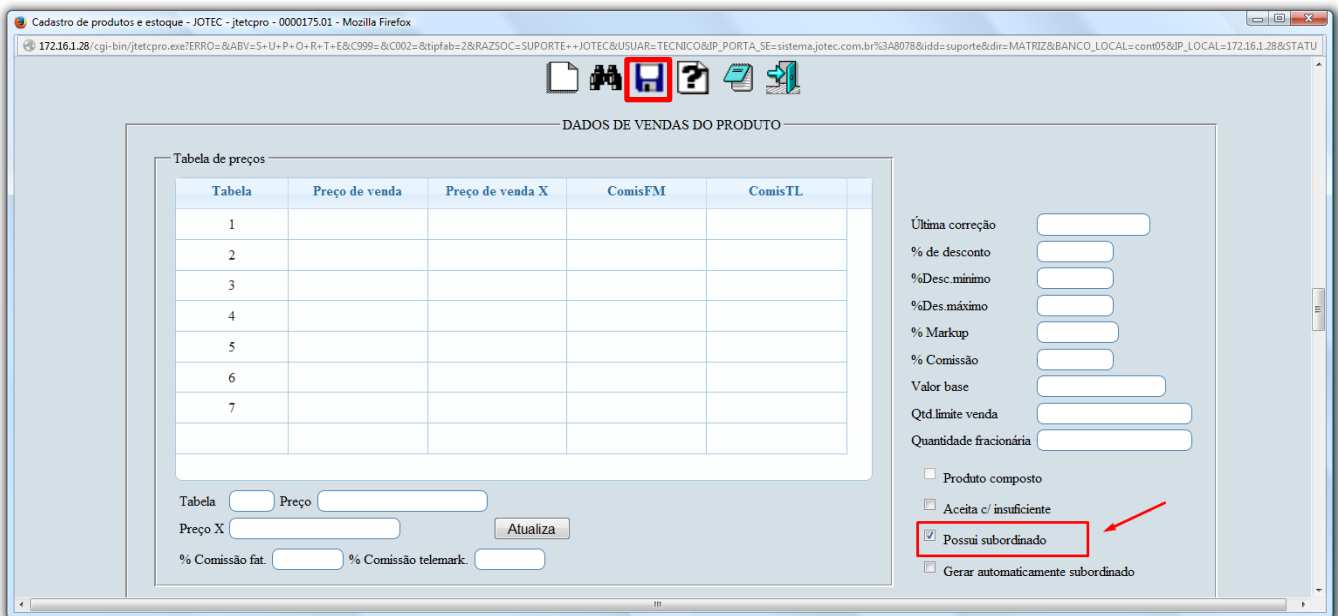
Cadastro de produtos e estoque - JOTEC - jtetcpro - 0000175.01 - Mozilla Firefox

172.16.1.28/cgi-bin/jtetcpro.exe?ERRO=&ABV=S+U+P+O+R+T+E&C999=&C002=&tipfab=2&RAZSOC=SUPORTE++JOTEC&USUAR=TECNICO&IP_PORTA_SE=sistema.jotec.com.br%3A8078&idd=suporte&dir=MATRIZ&BANCO_LOCAL=cont05&IP_LOCAL=172.16.1.28&STATU

DADOS DE VENDAS DO PRODUTO

Tabela de preços

| Tabela | Preço de venda | Preço de venda X | ComisFM | ComisTL |
|---|---|---|---|---|
| 1 | | | | |
| 2 | | | | |
| 3 | | | | |
| 4 | | | | |
| 5 | | | | |
| 6 | | | | |
| 7 | | | | |
| | | | | |

Tabela Preço
Preço X Atualiza
% Comissão fat. % Comissão telemark.

Última correção
% de desconto
%Desc.mínimo
%Des.máximo
% Markup
% Comissão
Valor base
Qtd.limite venda
Quantidade fracionária

Produto composto
Aceita c/ insuficiente
Possui subordinado
Gerar automaticamente subordinado